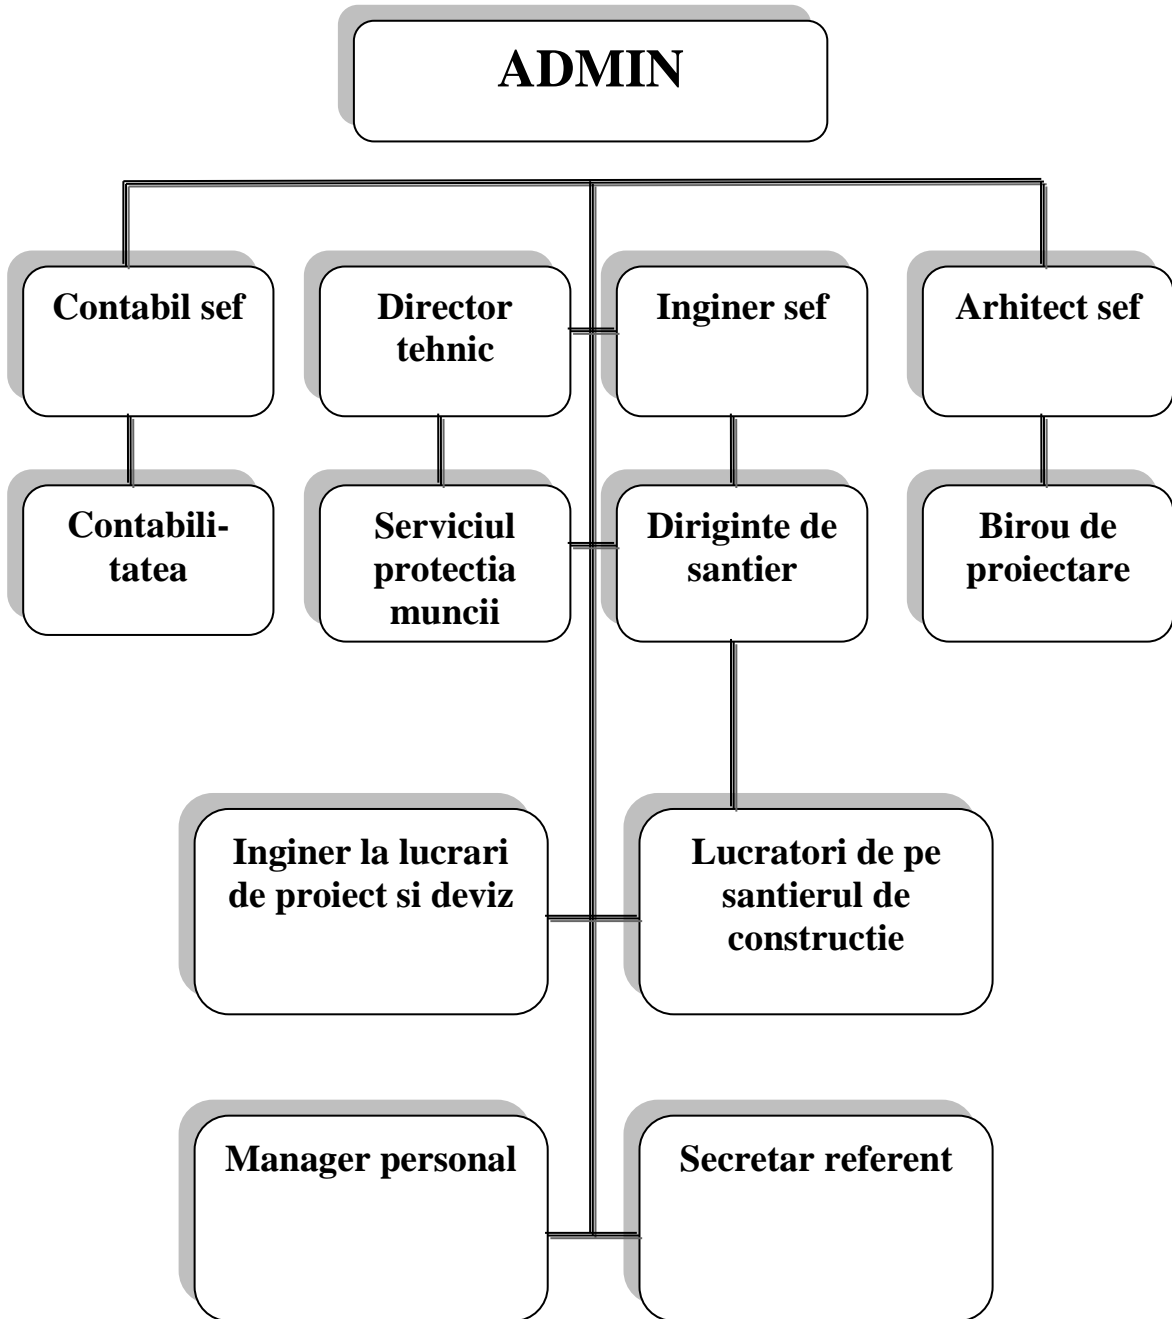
ADMIN

Contabil sef

Director tehnic

Inginer sef

Arhitect sef

Contabilitatea

Serviciul protectia muncii

Diriginte de santier

Birou de proiectare

Inginer la lucrari de proiect si deviz

Lucratori de pe santierul de constructie

Manager personal

Secretar referent